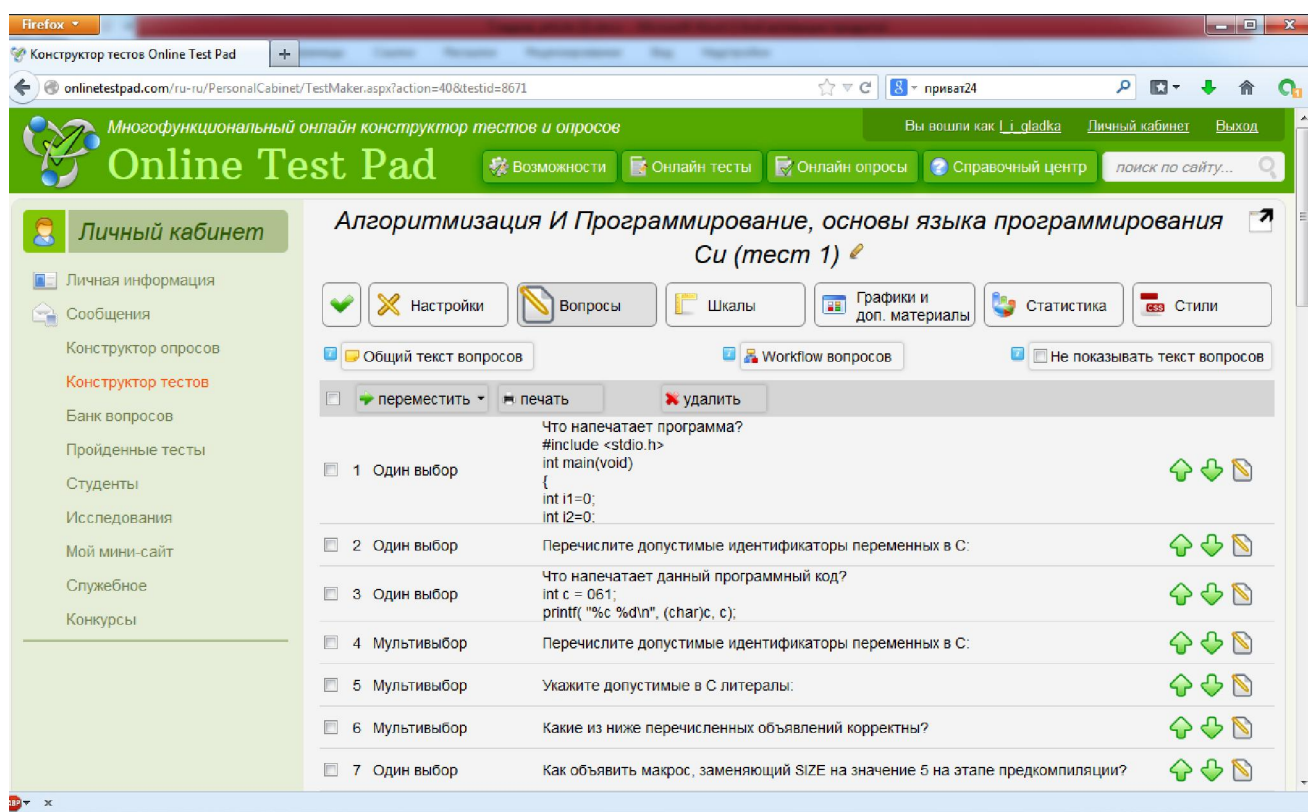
Firefox

Конструктор тестов Online Test Pad

onlinetestpad.com/ru-ru/PersonalCabinet/TestMaker.aspx?action=40&testid=8671

приват24

Многофункциональный онлайн конструктор тестов и опросов

Вы вошли как l_i_gladka Личный кабинет Выход

Online Test Pad

Возможности Онлайн тесты Онлайн опросы Справочный центр поиск по сайту...

Личный кабинет

Личная информация
Сообщения
Конструктор опросов
Конструктор тестов
Банк вопросов
Пройденные тесты
Студенты
Исследования
Мой мини-сайт
Служебное
Конкурсы

Алгоритмизация И Программирование, основы языка программирования Си (тест 1)

Настройки Вопросы Шкалы Графики и доп. материалы Статистика Стили

Общий текст вопросов Workflow вопросов Не показывать текст вопросов

переместить печать удалить

| | | |
|---|---|---|
| 1 | Один выбор | Что напечатает программа? #include <stdio.h> int main(void) { int i1=0; int i2=0; |
| 2 | Один выбор | Перечислите допустимые идентификаторы переменных в C: |
| 3 | Один выбор | Что напечатает данный программный код? int c = 061; printf( "%c %d\n", (char)c, c); |
| 4 | Мультивыбор | Перечислите допустимые идентификаторы переменных в C: |
| 5 | Мультивыбор | Укажите допустимые в C литералы: |
| 6 | Мультивыбор | Какие из ниже перечисленных объявлений корректны? |
| 7 | Один выбор | Как объявить макрос, заменяющий SIZE на значение 5 на этапе предкомпиляции? |